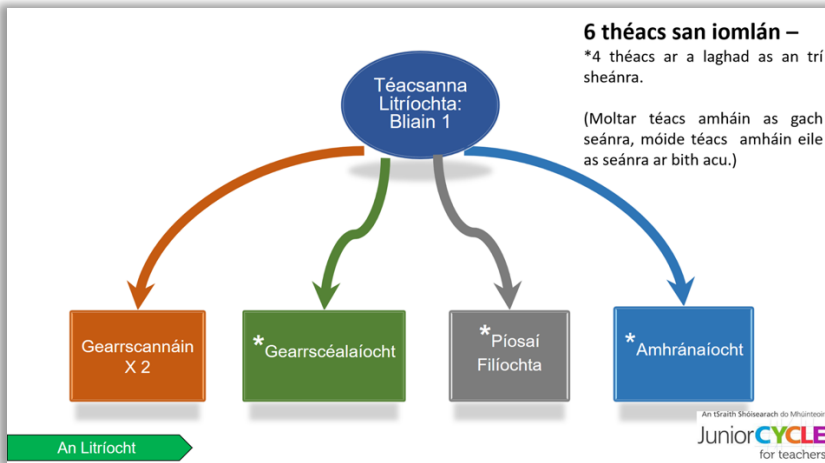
6 théacs san iomlán –

*4 théacs ar a laghad as an trí sheánra.

(Moltar téacs amháin as gach seánra, móide téacs amháin eile as seánra ar bith acu.)

Téacsanna Litríochta: Bliain 1

Gearrscannáin X 2

*Gearrscéalaíocht

*Píosaí Filíochta

*Amhránaíocht

An Litríocht

An tSraith Shóisearach do Mhúinteoirí

JuniorCYCLE for teachers